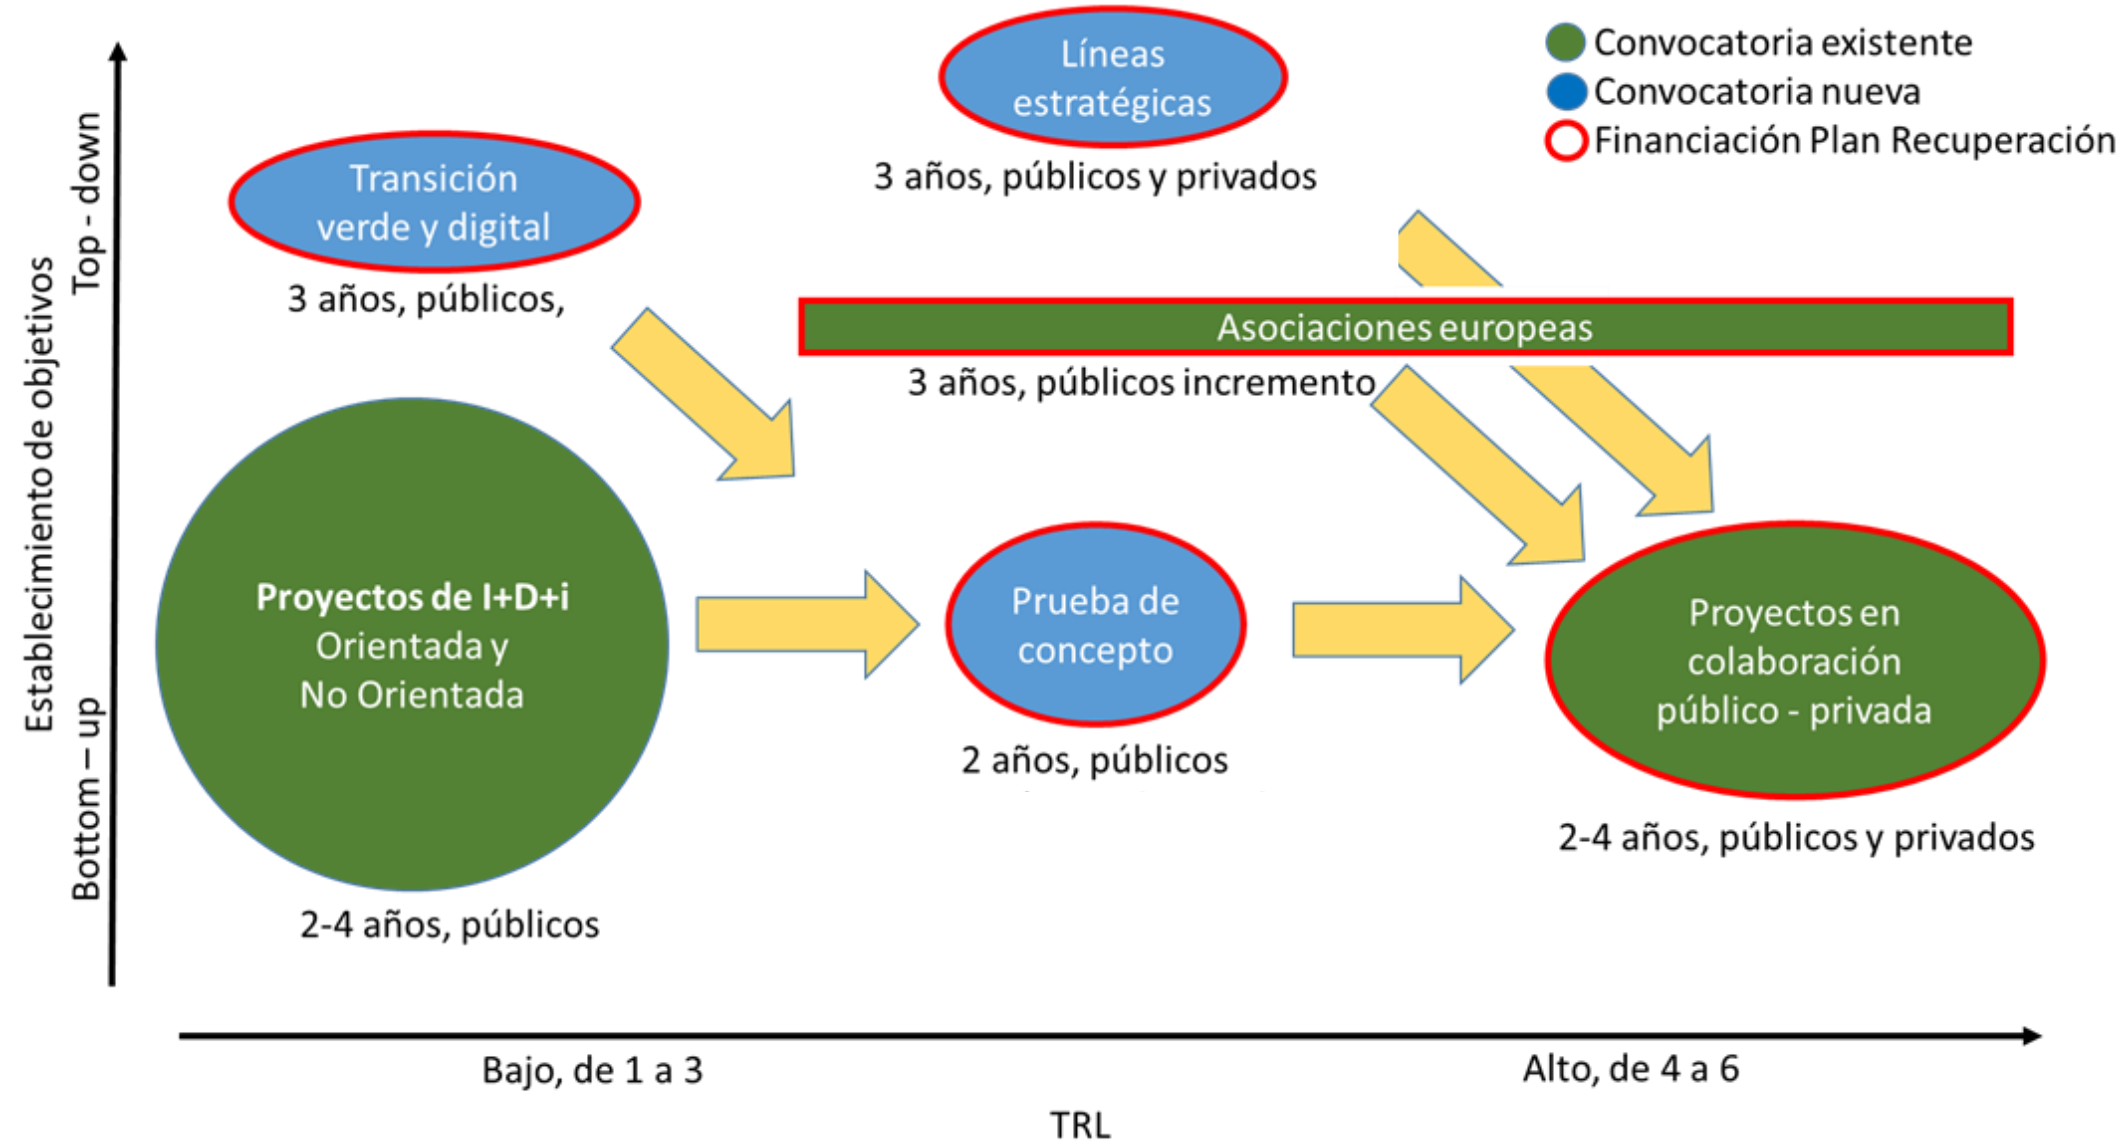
Convocatoria existente
Convocatoria nueva
Financiación Plan Recuperación

Establecimiento de objetivos
Top - down
Bottom – up

Líneas estratégicas
3 años, públicos y privados

Transición verde y digital
3 años, públicos,

Asociaciones europeas
3 años, públicos incremento

Proyectos de I+D+i
Orientada y
No Orientada
2-4 años, públicos

Prueba de concepto
2 años, públicos

Proyectos en colaboración público - privada
2-4 años, públicos y privados

Bajo, de 1 a 3
Alto, de 4 a 6
TRL